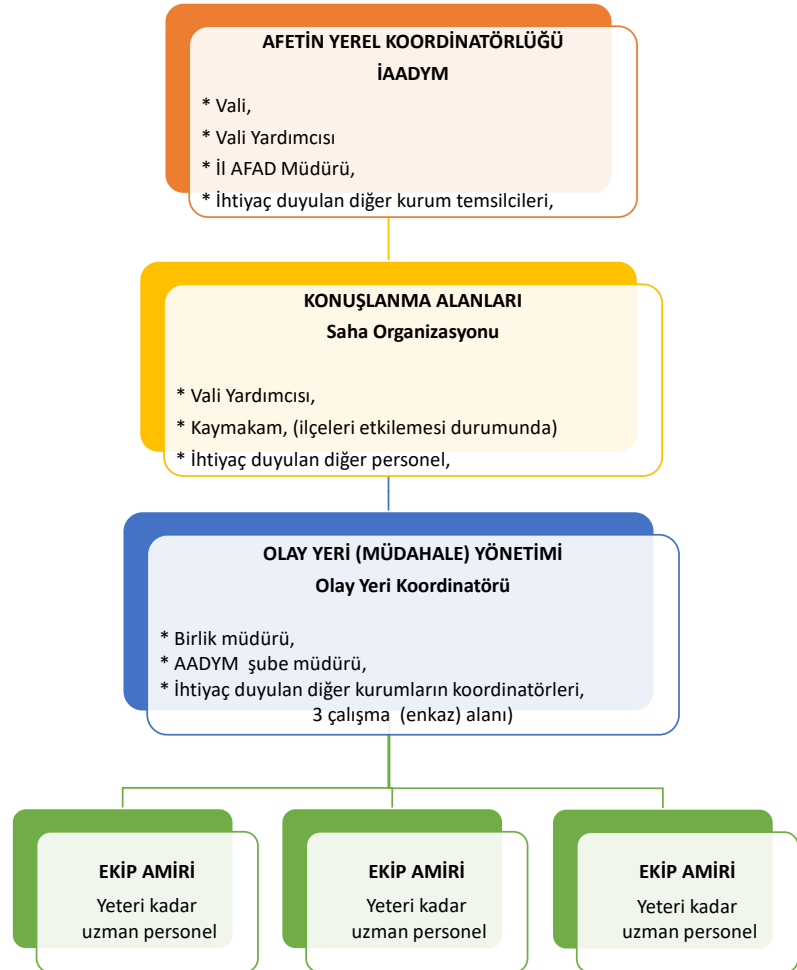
AFETİN YEREL KOORDİNATÖRLÜĞÜ
İAADYM

* Vali,
* Vali Yardımcısı
* İl AFAD Müdürü,
* İhtiyaç duyulan diğer kurum temsilcileri,

KONUŞLANMA ALANLARI
Saha Organizasyonu

* Vali Yardımcısı,
* Kaymakam, (ilçeleri etkilemesi durumunda)
* İhtiyaç duyulan diğer personel,

OLAY YERİ (MÜDAHALE) YÖNETİMİ
Olay Yeri Koordinatörü

* Birlik müdürü,
* AADYM şube müdürü,
* İhtiyaç duyulan diğer kurumların koordinatörleri,
3 çalışma (enkaz) alanı)

EKİP AMİRİ
Yeteri kadar uzman personel

EKİP AMİRİ
Yeteri kadar uzman personel

EKİP AMİRİ
Yeteri kadar uzman personel